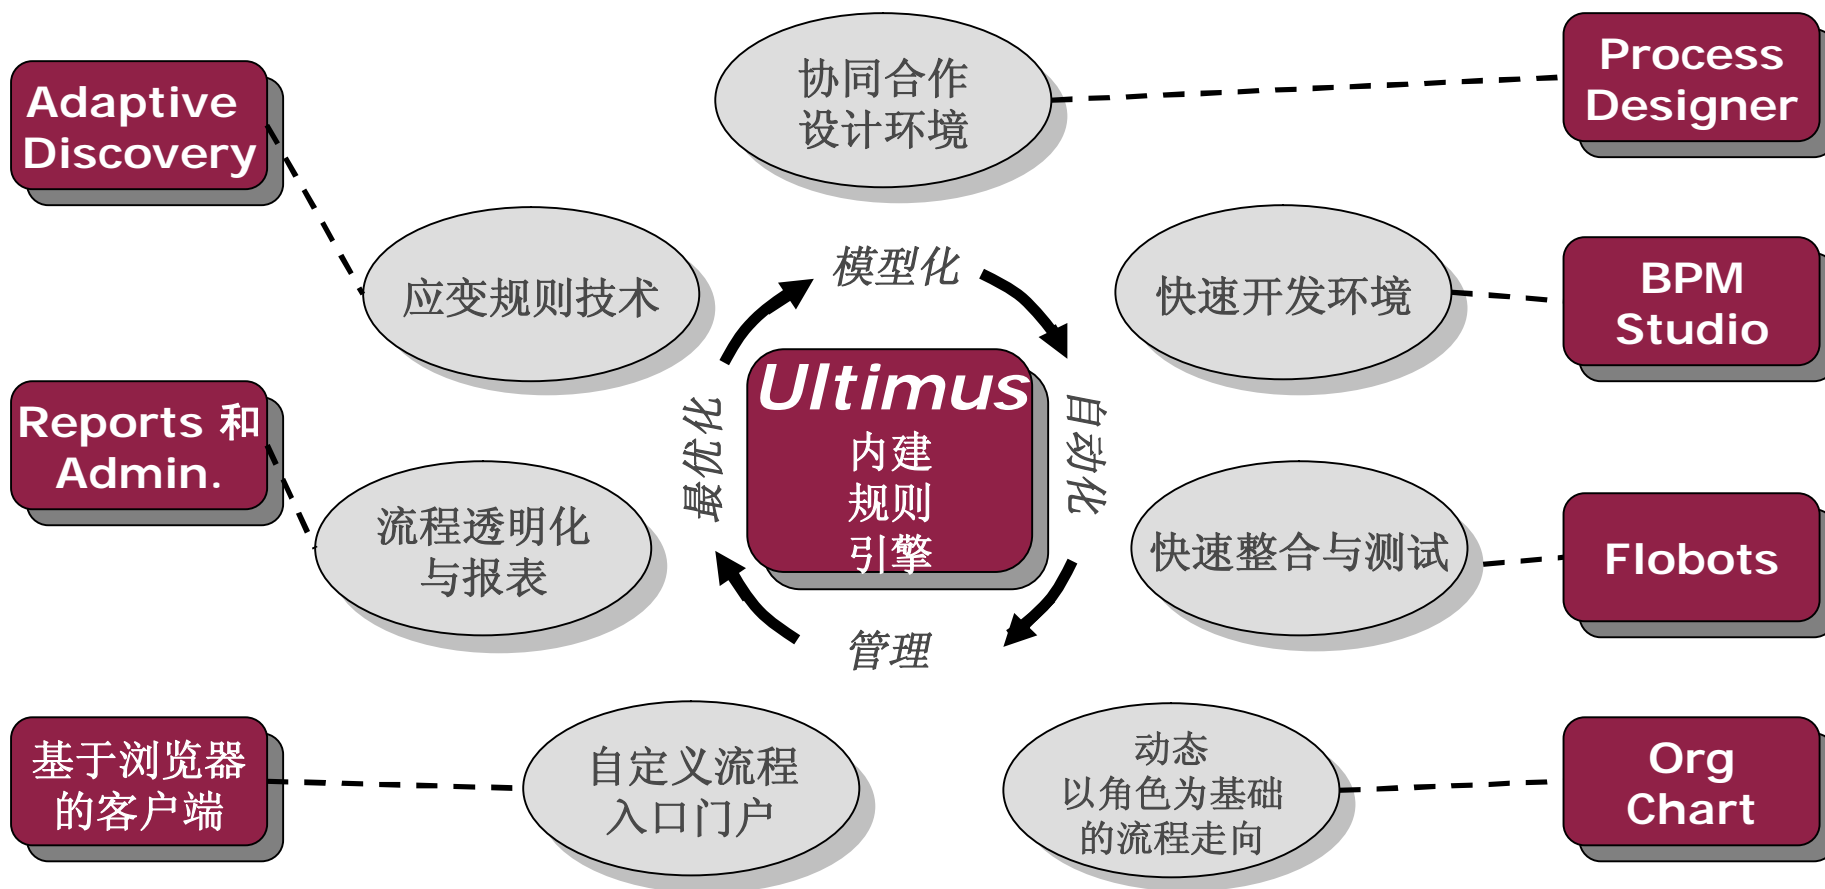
Adaptive Discovery

协同合作
设计环境

Process Designer

应变规则技术

模型化

快速开发环境

BPM Studio

Reports 和 Admin.

最优化

Ultimus
内建
规则
引擎

自动化

流程透明化
与报表

快速整合与测试

Flobots

管理

基于浏览器
的客户端

自定义流程
入口门户

动态
以角色为基础
的流程走向

Org Chart